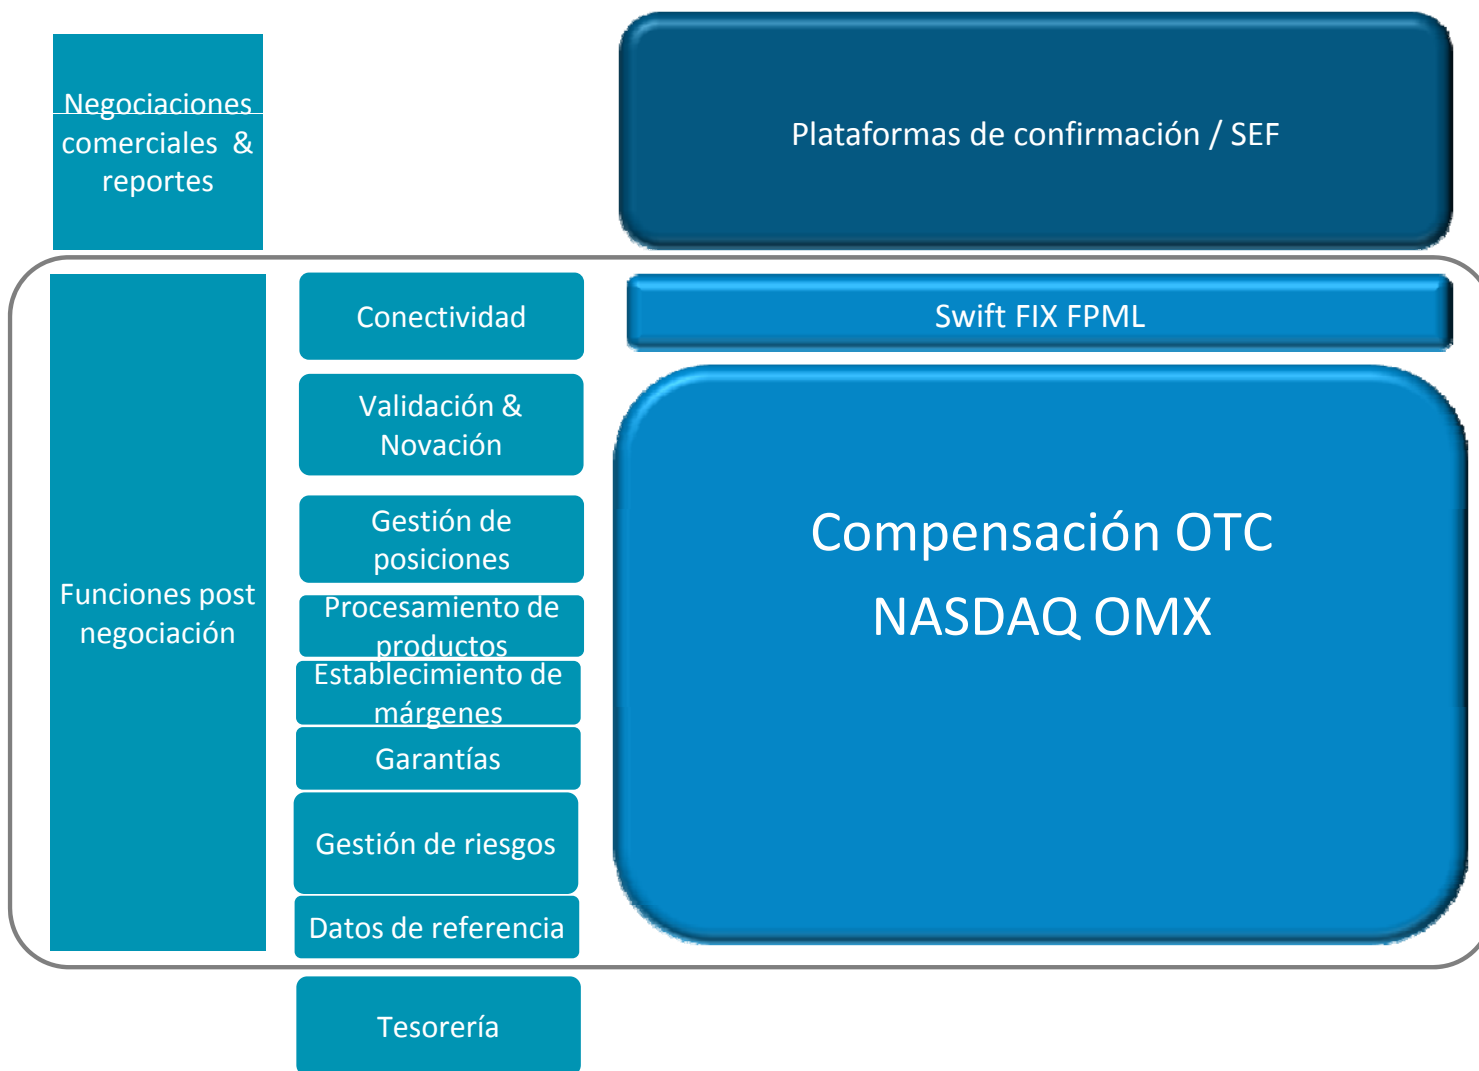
Negociaciones comerciales & reportes

Plataformas de confirmación / SEF

Funciones post negociación

Conectividad

Validación & Novación

Gestión de posiciones

Procesamiento de productos

Establecimiento de márgenes

Garantías

Gestión de riesgos

Datos de referencia

Tesorería

Swift FIX FPML

Compensación OTC NASDAQ OMX